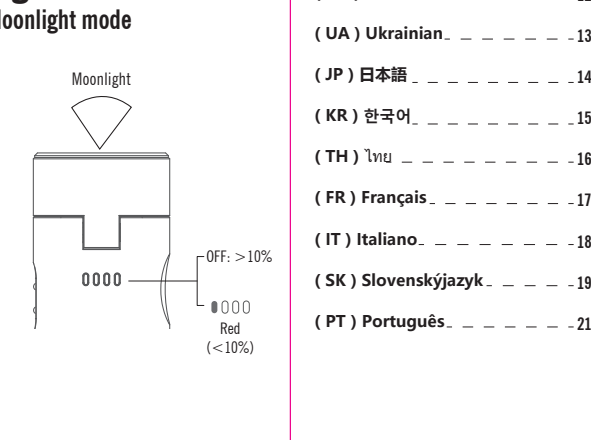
Moonlight mode

Moonlight

0000

OFF: >10%

●000
Red
(<10%)

( UA ) Ukrainian _ _ _ _ _ _ _ 13

( JP ) 日本語 _ _ _ _ _ _ _ _ 14

( KR ) 한국어 _ _ _ _ _ _ _ _ 15

( TH ) ไทย _ _ _ _ _ _ _ _ _ 16

( FR ) Français _ _ _ _ _ _ _ 17

( IT ) Italiano _ _ _ _ _ _ _ 18

( SK ) Slovenskýjazyk _ _ _ _ 19

( PT ) Português _ _ _ _ _ _ 21